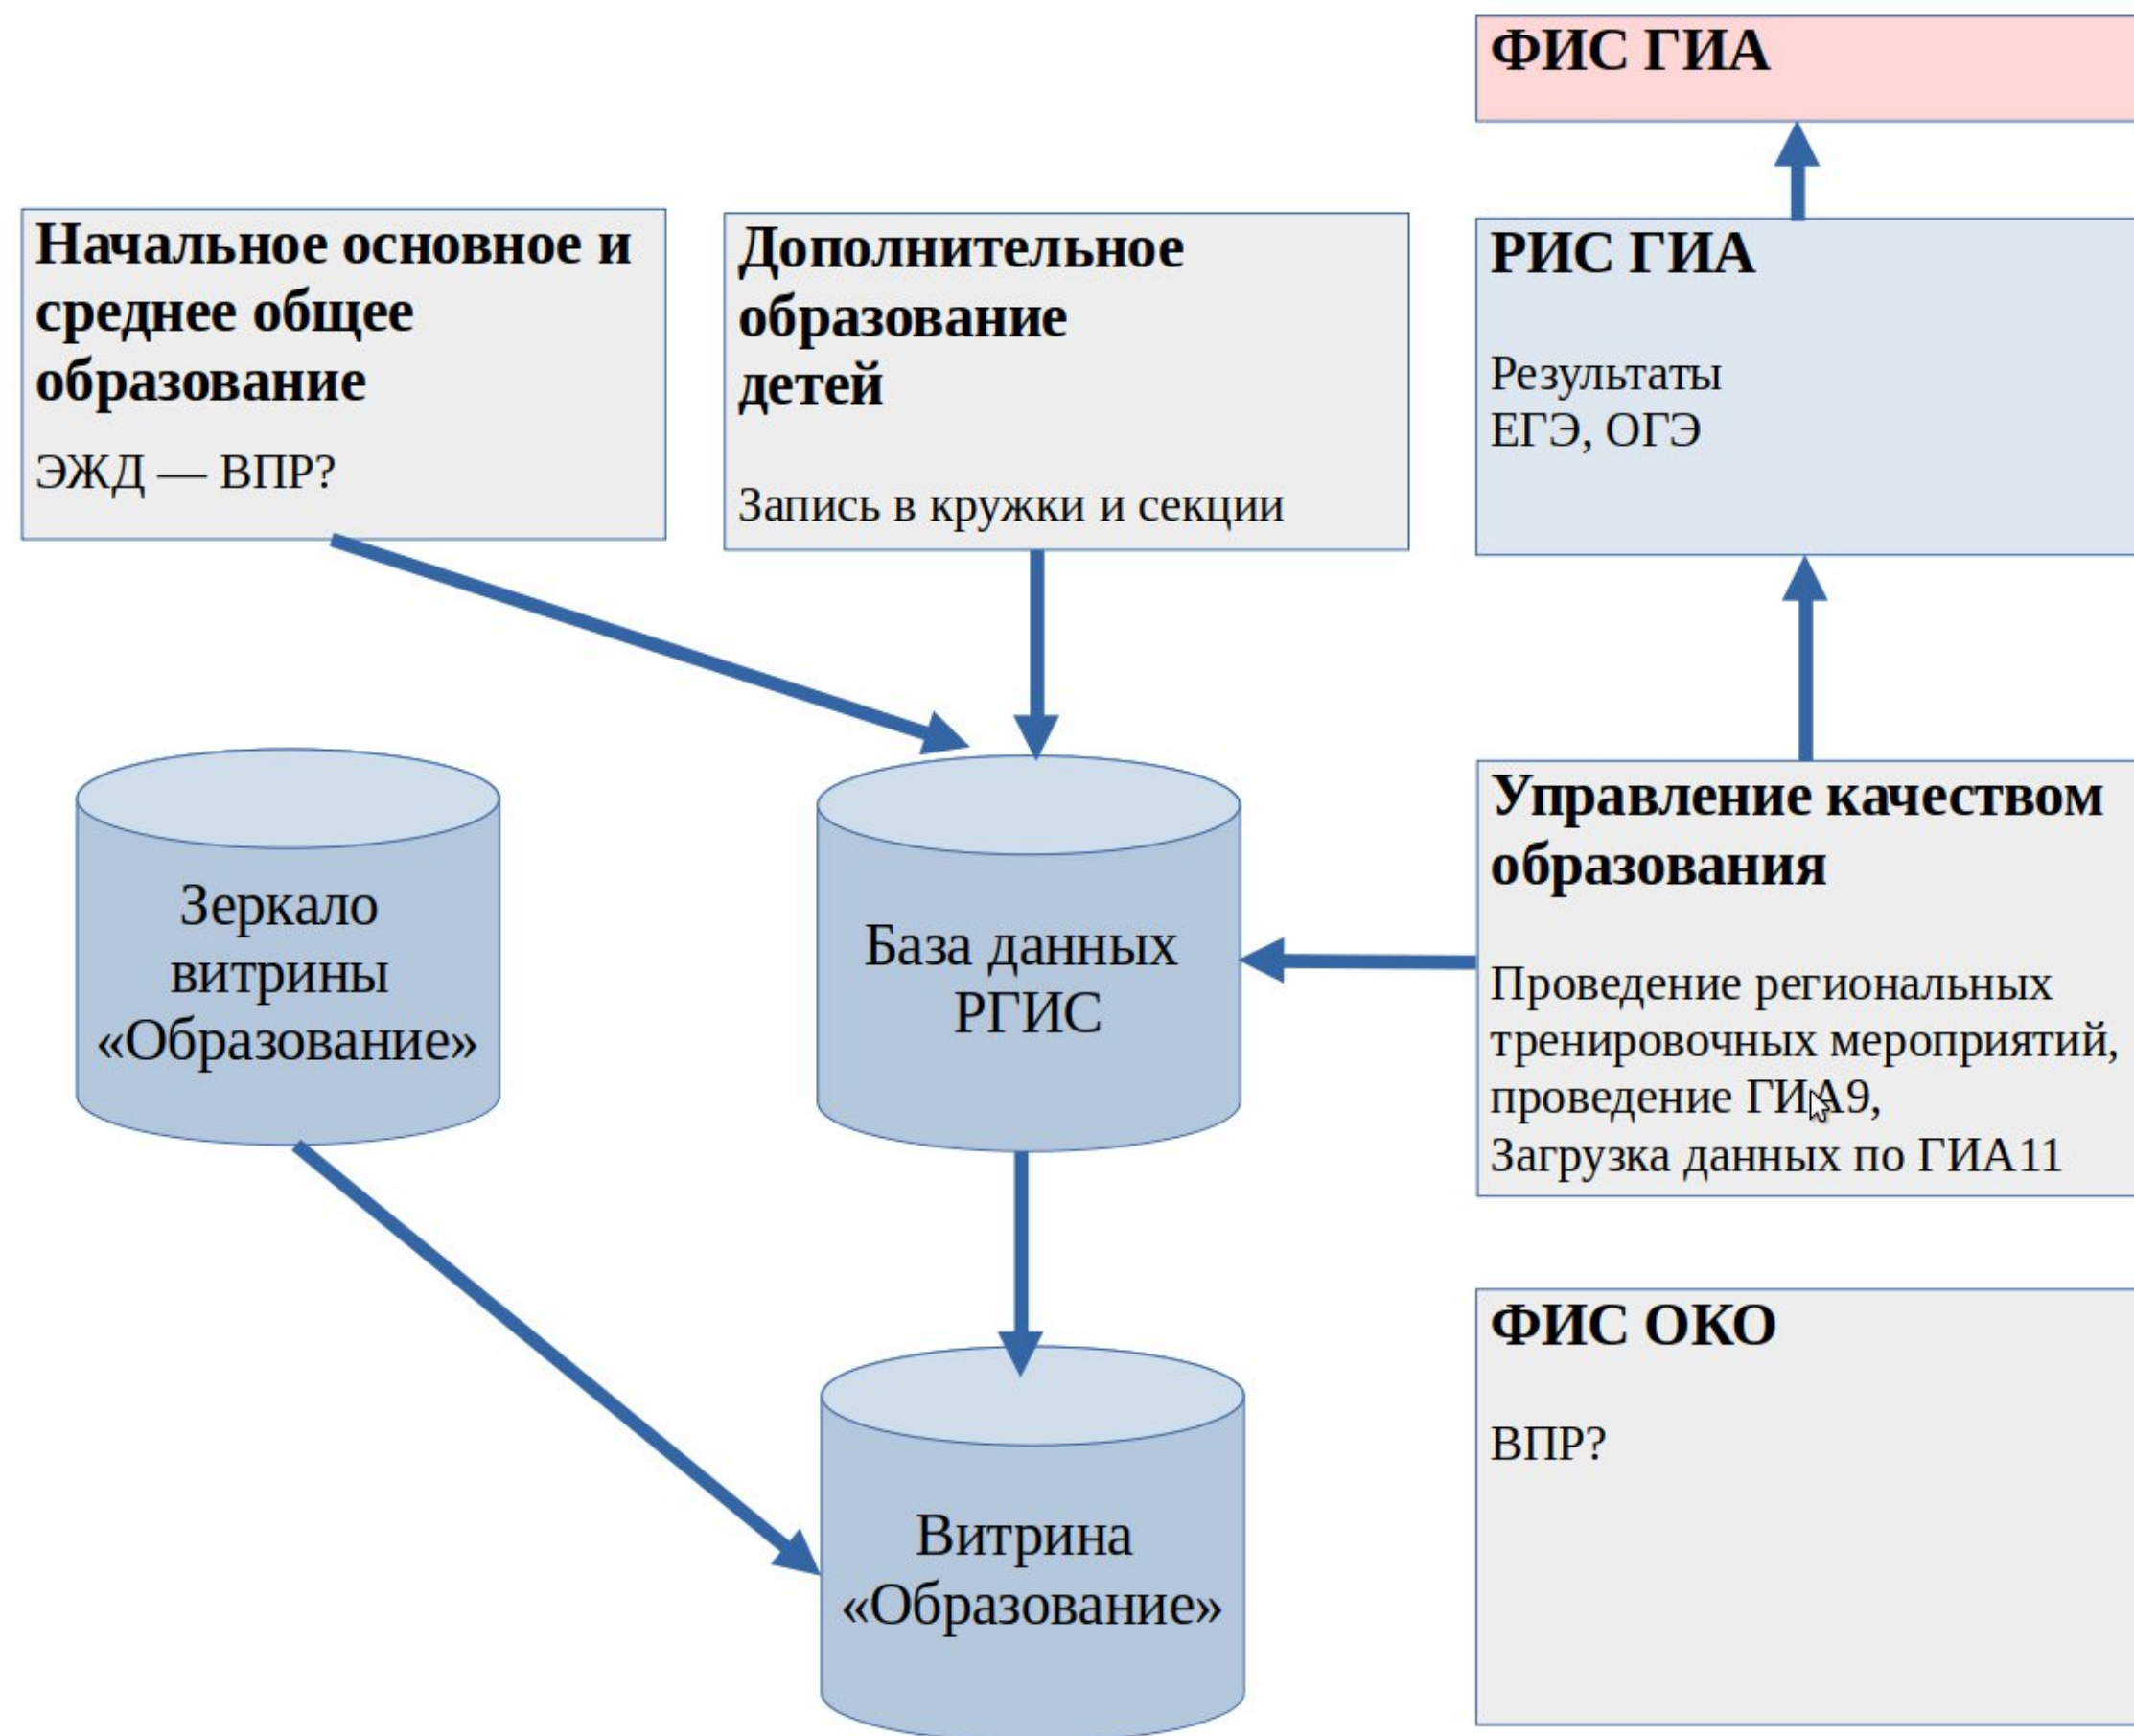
ФИС ГИА

Начальное основное и среднее общее образование

ЭЖД — ВПР?

Дополнительное образование детей

Запись в кружки и секции

РИС ГИА

Результаты ЕГЭ, ОГЭ

Зеркало витрины «Образование»

База данных РГИС

Управление качеством образования

Проведение региональных тренировочных мероприятий, проведение ГИА9, Загрузка данных по ГИА11

ФИС ОКО

ВПР?

Витрина «Образование»